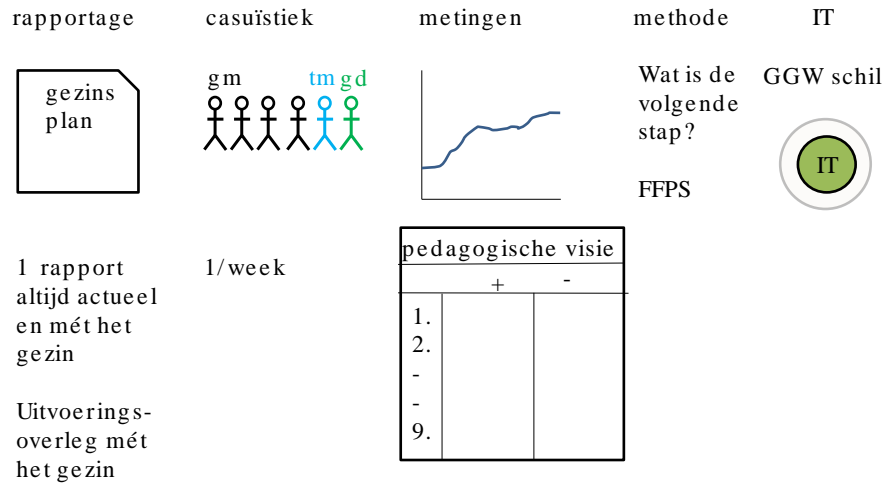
rapportage

gezins plan

1 rapport altijd actueel en mét het gezin

Uitvoerings-overleg mét het gezin

casuïstiek

gm tm gd

1/week

metingen

pedagogische visie

|  | + | - |
|---|---|---|
| 1. 2. - - 9. |  |  |

methode

Wat is de volgende stap?

FFPS

IT

GGW schil

IT